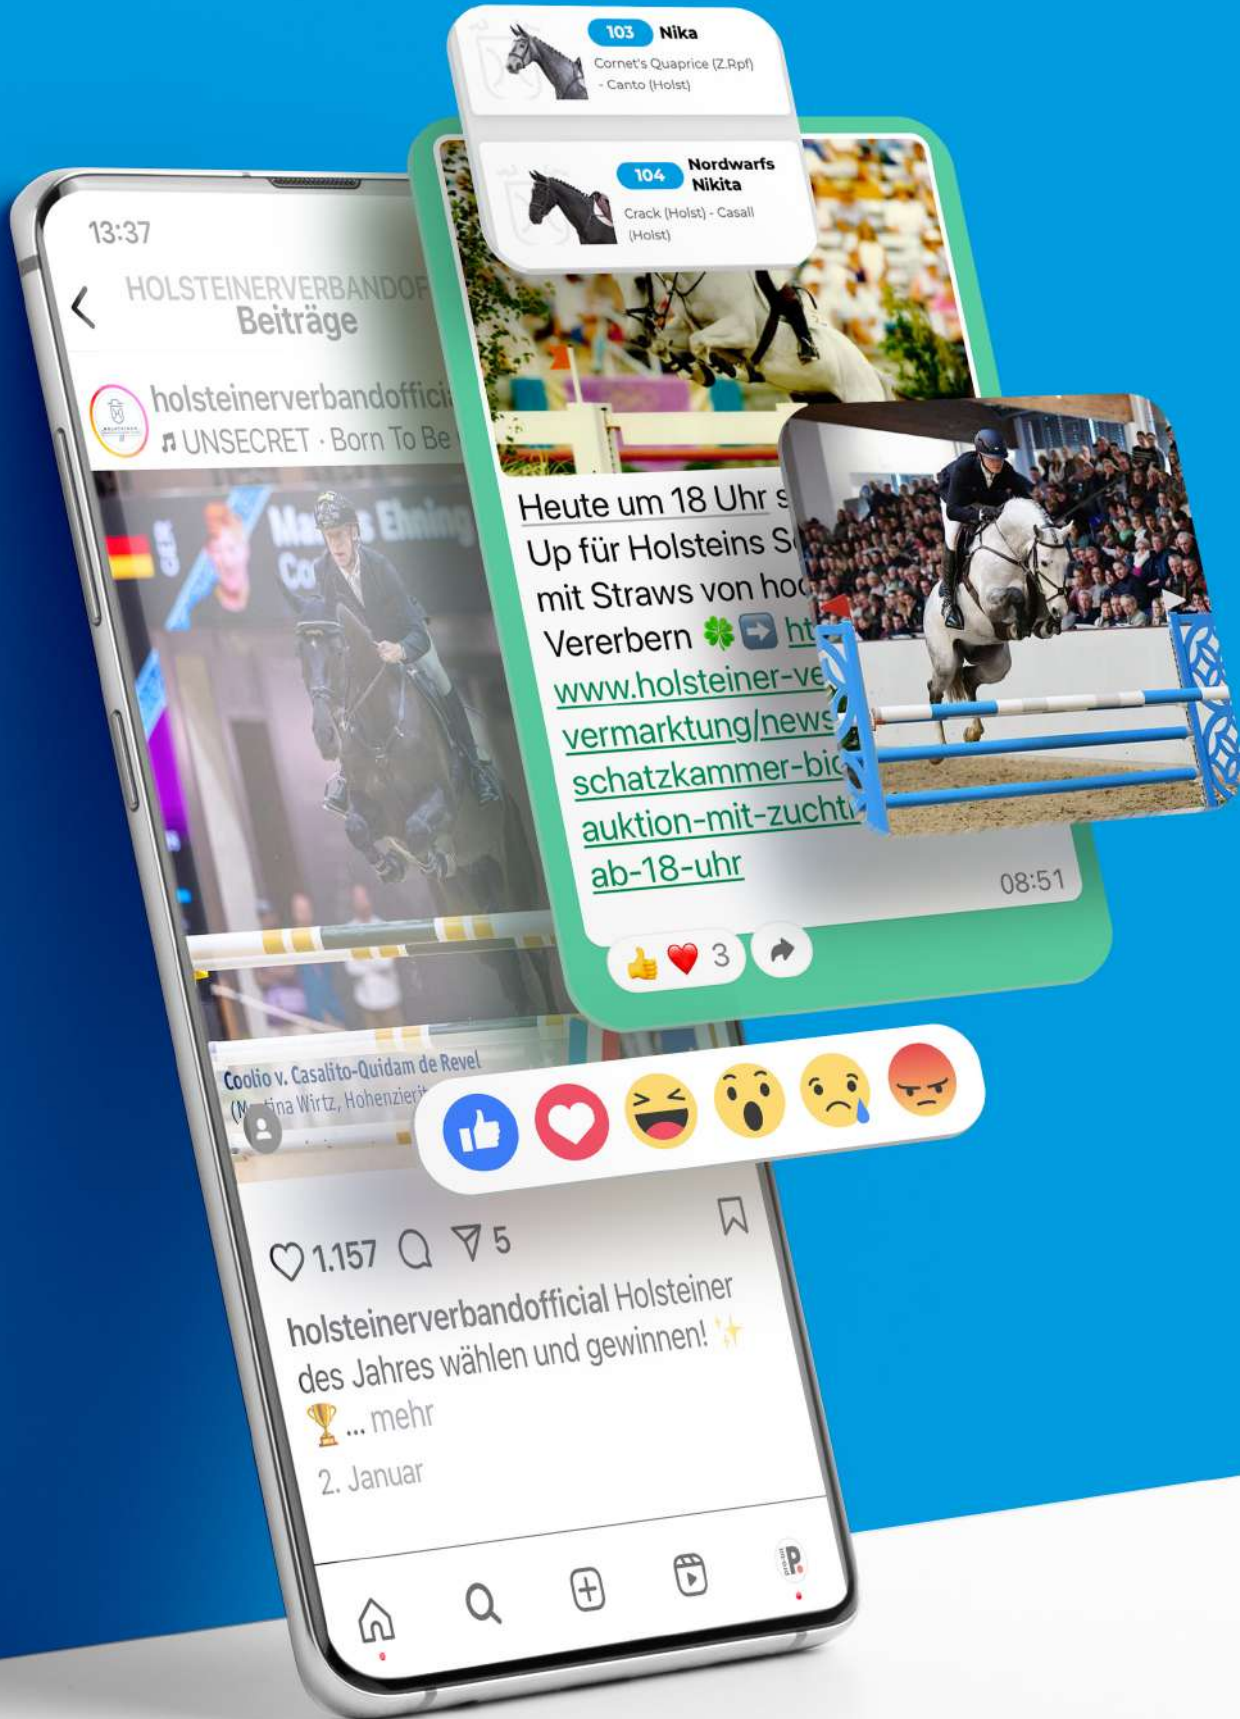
103 Nika
Cornet's Quaprice (Z.Rpf) - Canto (Holst)

104 Nordwarfs Nikita
Crack (Holst) - Casall (Holst)

13:37
HOLSTEINERVERBANDOF
Beiträge

holsteinerverbandoffici
♫ UNSECRET · Born To Be

Ma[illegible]s Ehning
Co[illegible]

Heute um 18 Uhr s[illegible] Up für Holsteins S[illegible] mit Straws von ho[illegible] Vererbern 🍀 ➡️ ht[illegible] www.holsteiner-ve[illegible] vermarktung/news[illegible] schatzkammer-bi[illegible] auktion-mit-zucht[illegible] ab-18-uhr
08:51

👍❤️ 3

Coolio v. Casalito-Quidam de Revel
(M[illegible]ina Wirtz, Hohenzier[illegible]

1.157 5

holsteinerverbandofficial Holsteiner des Jahres wählen und gewinnen! ✨ 🏆 ... mehr
2. Januar